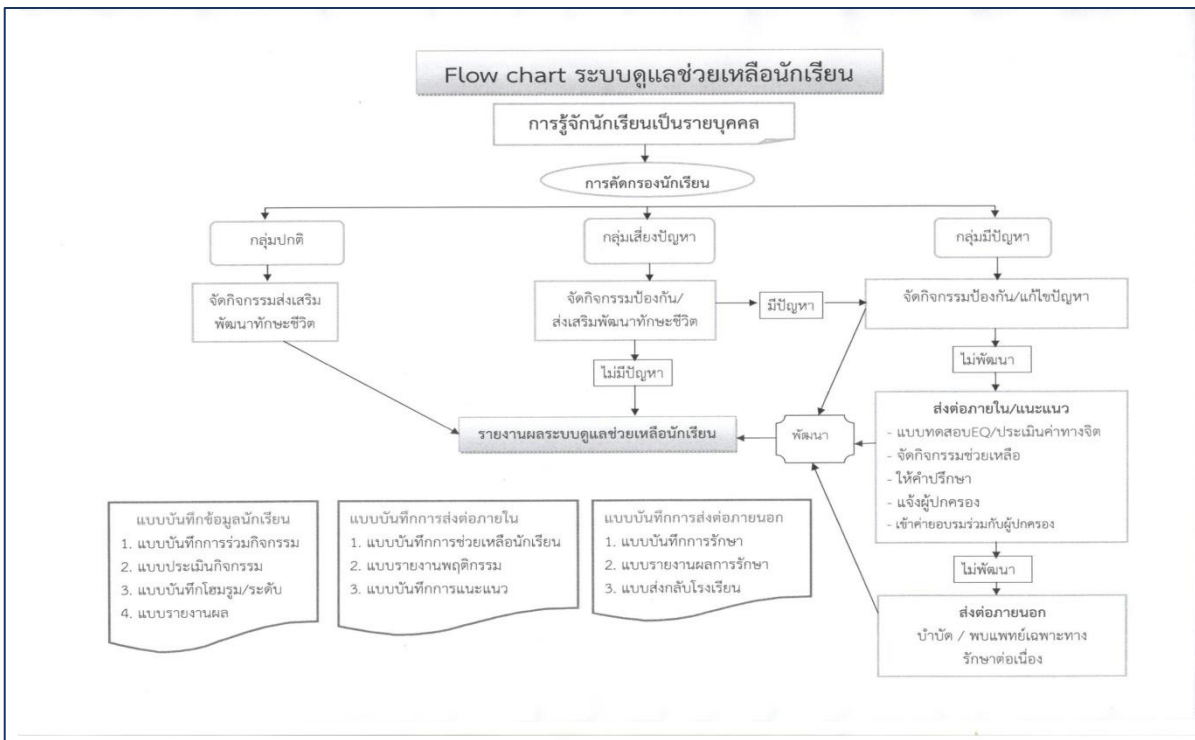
Flow chart ระบบดูแลช่วยเหลือนักเรียน

การรู้จักนักเรียนเป็นรายบุคคล

การคัดกรองนักเรียน

กลุ่มปกติ

กลุ่มเสี่ยงปัญหา

กลุ่มมีปัญหา

จัดกิจกรรมส่งเสริมพัฒนาทักษะชีวิต

จัดกิจกรรมป้องกัน/ส่งเสริมพัฒนาทักษะชีวิต

มีปัญหา

จัดกิจกรรมป้องกัน/แก้ไขปัญหา

ไม่มีปัญหา

ไม่พัฒนา

รายงานผลระบบดูแลช่วยเหลือนักเรียน

พัฒนา

ส่งต่อภายใน/แนะแนว
- แบบทดสอบEQ/ประเมินค่าทางจิต
- จัดกิจกรรมช่วยเหลือ
- ให้คำปรึกษา
- แจ้งผู้ปกครอง
- เข้าค่ายอบรมร่วมกับผู้ปกครอง

ไม่พัฒนา

ส่งต่อภายนอก
บำบัด / พบแพทย์เฉพาะทาง
รักษาต่อเนื่อง

แบบบันทึกข้อมูลนักเรียน
1. แบบบันทึกการร่วมกิจกรรม
2. แบบประเมินกิจกรรม
3. แบบบันทึกโฮมรูม/ระดับ
4. แบบรายงานผล

แบบบันทึกการส่งต่อภายใน
1. แบบบันทึกการช่วยเหลือนักเรียน
2. แบบรายงานพฤติกรรม
3. แบบบันทึกการแนะแนว

แบบบันทึกการส่งต่อภายนอก
1. แบบบันทึกการรักษา
2. แบบรายงานผลการรักษา
3. แบบส่งกลับโรงเรียน